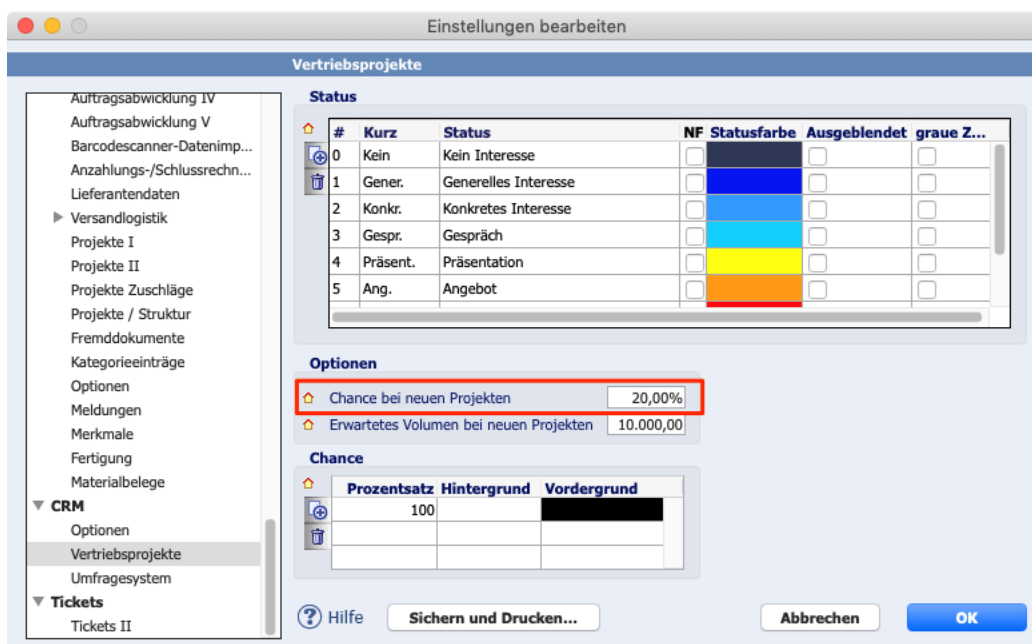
Einstellungen bearbeiten

Vertriebsprojekte

Auftragsabwicklung IV
Auftragsabwicklung V
Barcodescanner-Datenimp...
Anzahlungs-/Schlussrechn...
Lieferantendaten
Versandlogistik
Projekte I
Projekte II
Projekte Zuschläge
Projekte / Struktur
Fremddokumente
Kategorieeinträge
Optionen
Meldungen
Merkmale
Fertigung
Materialbelege
CRM
Optionen
Vertriebsprojekte
Umfragesystem
Tickets
Tickets II

Status

| # | Kurz | Status | NF | Statusfarbe | Ausgeblendet | graue Z... |
|---|---|---|---|---|---|---|
| 0 | Kein | Kein Interesse | | | | |
| 1 | Gener. | Generelles Interesse | | | | |
| 2 | Konkr. | Konkretes Interesse | | | | |
| 3 | Gespr. | Gespräch | | | | |
| 4 | Präsent. | Präsentation | | | | |
| 5 | Ang. | Angebot | | | | |

Optionen

Chance bei neuen Projekten 20,00%
Erwartetes Volumen bei neuen Projekten 10.000,00

Chance

| Prozentsatz | Hintergrund | Vordergrund |
|---|---|---|
| 100 | | |
| | | |
| | | |

Hilfe
Sichern und Drucken...
Abbrechen
OK